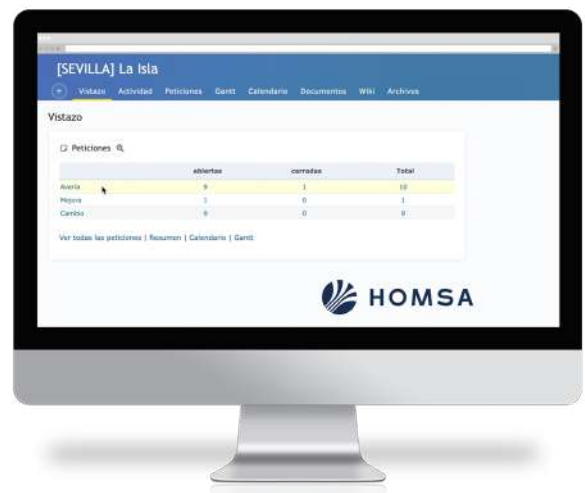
[SEVILLA] La Isla

+ Vistazo Actividad Peticiones Gantt Calendario Documentos Wiki Archivos

Vistazo

Peticiones

| | abiertas | cerradas | Total |
|---|---|---|---|
| Avería | 9 | 1 | 10 |
| Mejora | 1 | 0 | 1 |
| Cambio | 0 | 0 | 0 |

Ver todas las peticiones | Resumen | Calendario | Gantt

HOMSA